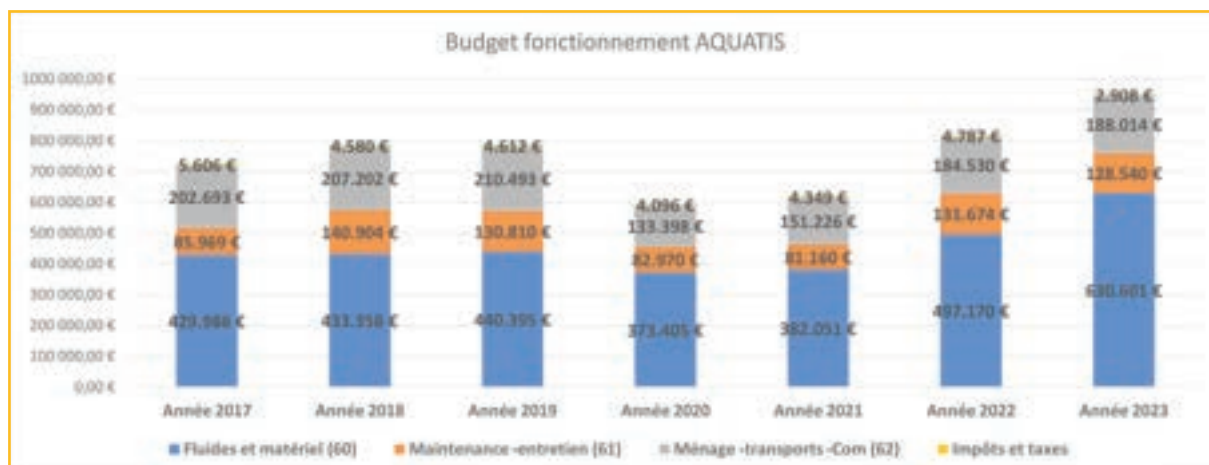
Budget fonctionnement AQUATIS

1000 000,00 €
900 000,00 €
800 000,00 €
700 000,00 €
600 000,00 €
500 000,00 €
400 000,00 €
300 000,00 €
200 000,00 €
100 000,00 €
0,00 €

5.606 €
202.693 €
85.969 €
429.988 €

4.580 €
207.202 €
140.904 €
431.350 €

4.612 €
210.493 €
130.810 €
440.395 €

4.096 €
133.398 €
82.970 €
373.405 €

4.349 €
151.226 €
81.160 €
382.051 €

4.787 €
184.530 €
131.674 €
497.170 €

2.908 €
188.014 €
128.540 €
630.601 €

Année 2017 Année 2018 Année 2019 Année 2020 Année 2021 Année 2022 Année 2023

Fluides et matériel (60) Maintenance -entretien (61) Ménage -transports -Com (62) Impôts et taxes